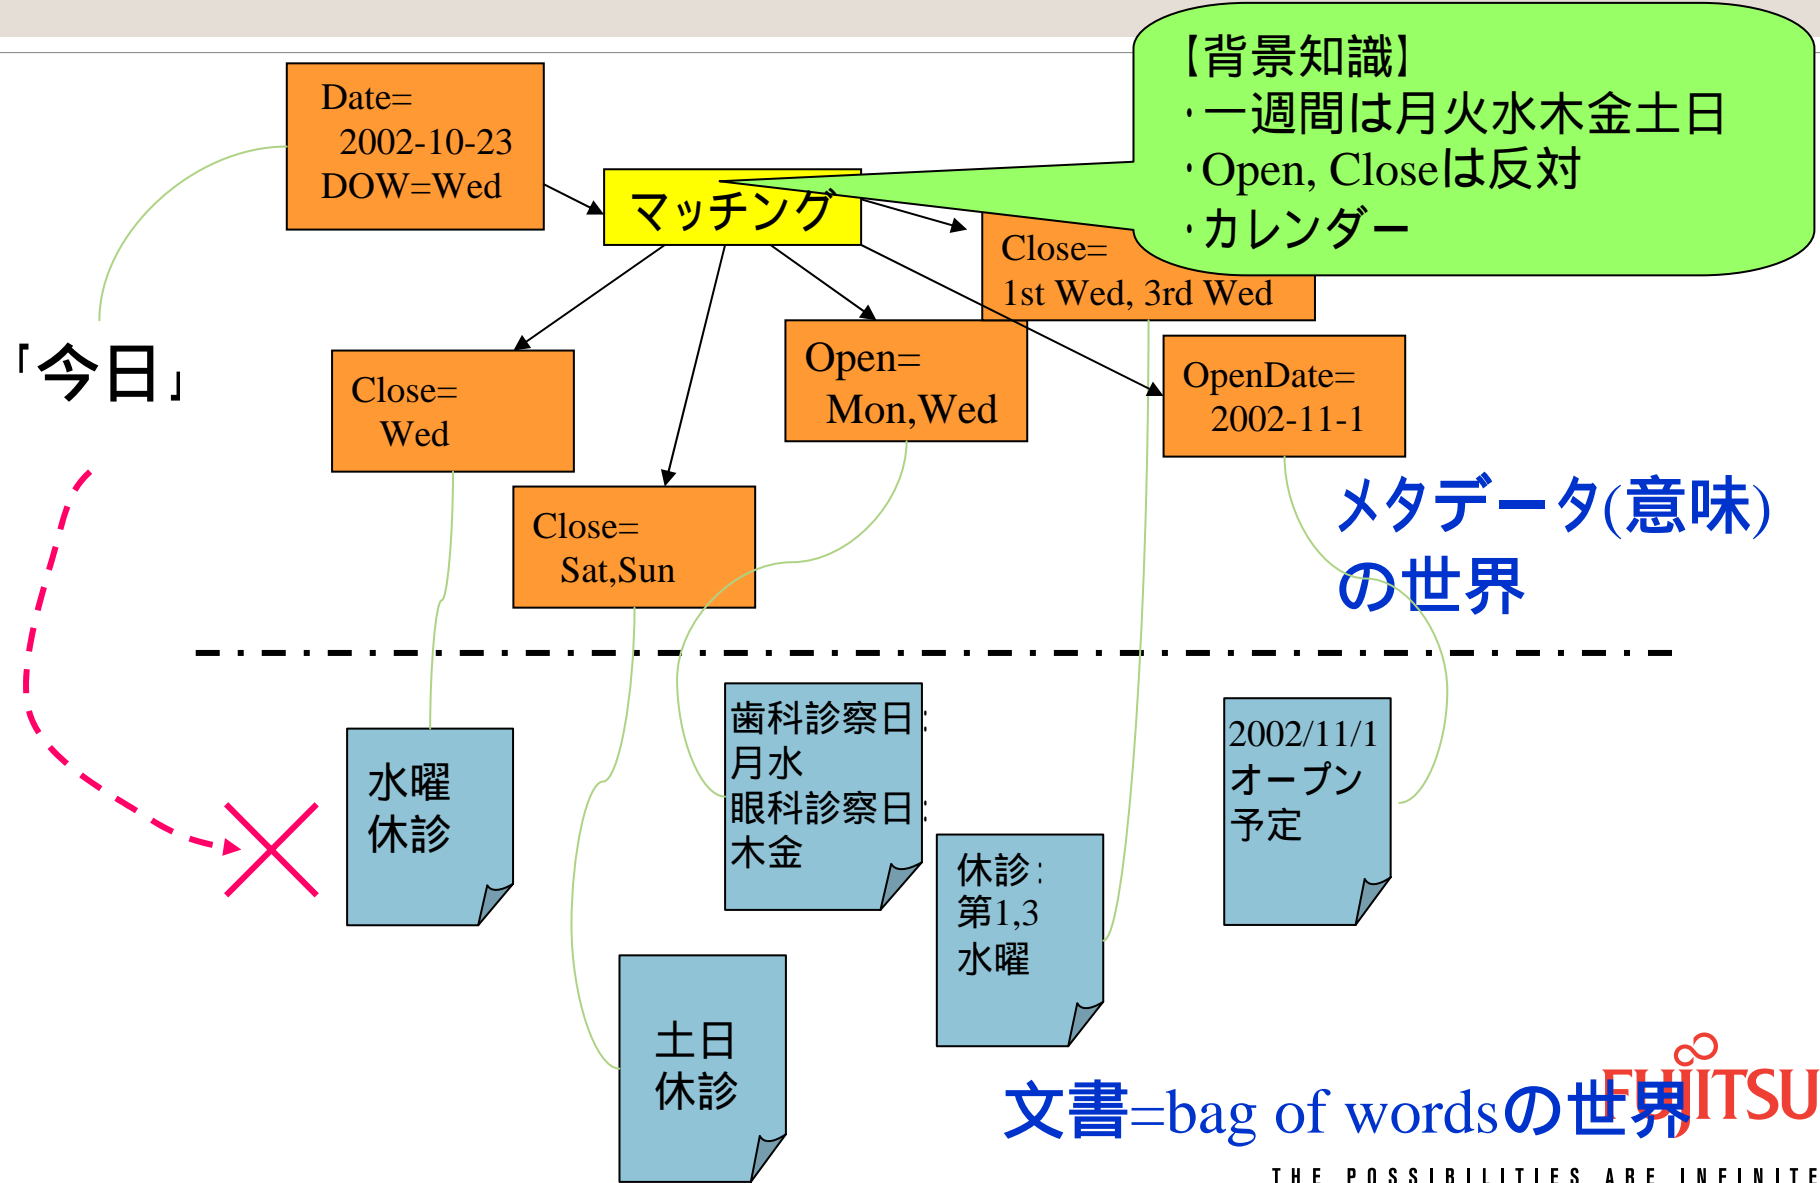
Date=
2002-10-23
DOW=Wed

マッチング

【背景知識】
・一週間は月火水木金土日
・Open, Closeは反対
・カレンダー

Close=
1st Wed, 3rd Wed

「今日」

Close=
Wed

Open=
Mon,Wed

OpenDate=
2002-11-1

Close=
Sat,Sun

メタデータ(意味)
の世界

水曜
休診

歯科診察日:
月水
眼科診察日:
木金

2002/11/1
オープン
予定

休診:
第1,3
水曜

土日
休診

文書=bag of wordsの世界

FUJITSU
THE POSSIBILITIES ARE INFINITE